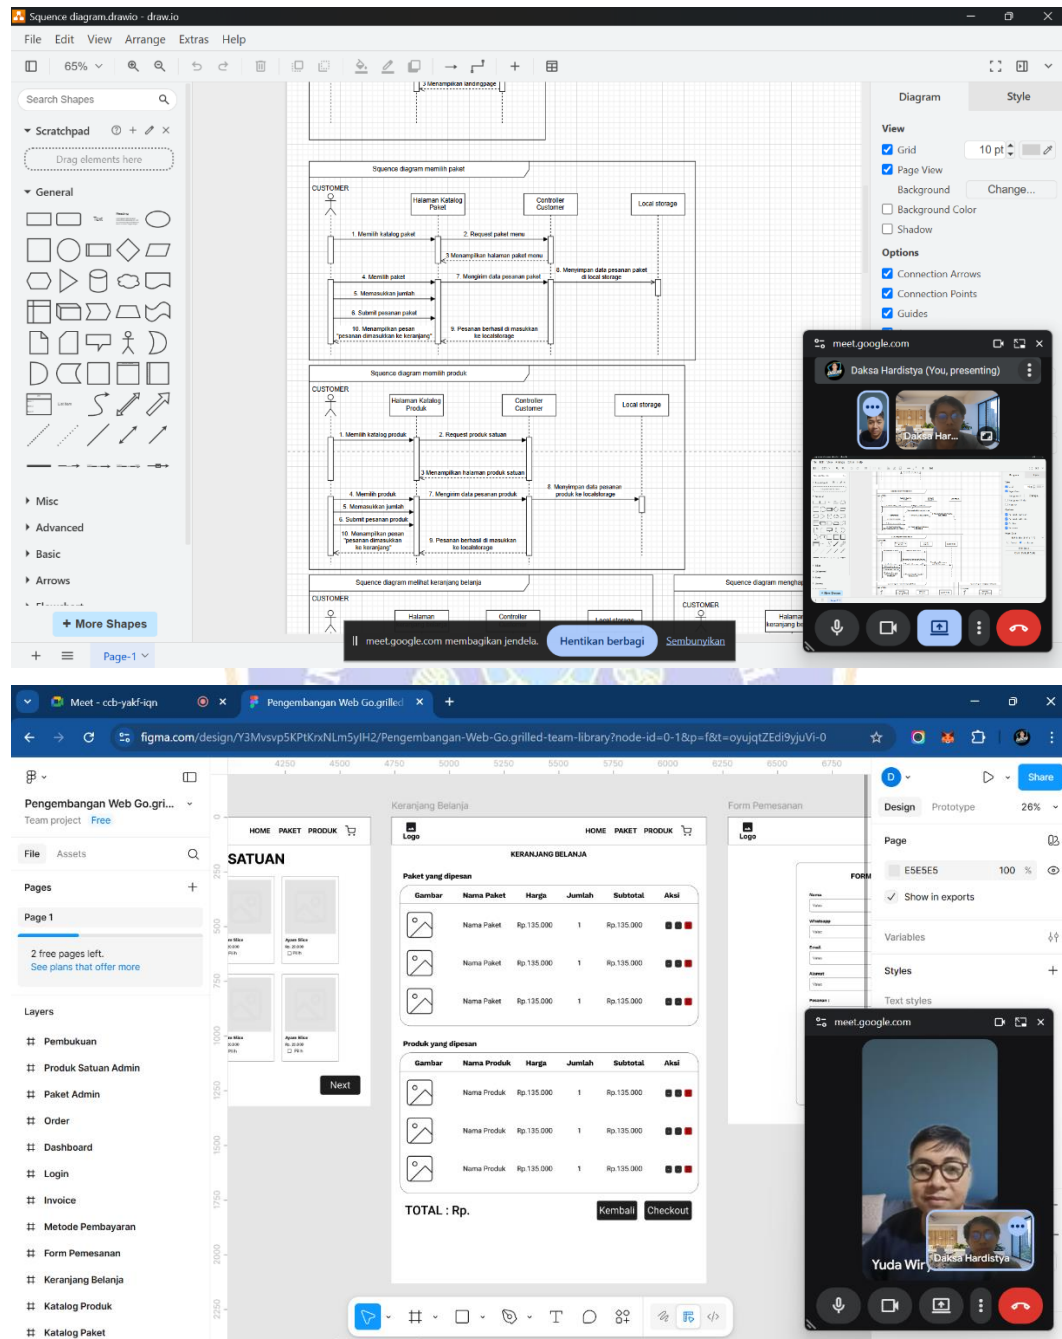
Squence diagram.drawio - draw.io

File Edit View Arrange Extras Help

65%

Search Shapes

Scratchpad

Drag elements here

General

Misc
Advanced
Basic
Arrows

+ More Shapes

Page-1

3 Menampilkan landingpage

Squence diagram memilih paket

CUSTOMER

Halaman Katalog Paket

Controller Customer

Local storage

1. Memilih katalog paket
2. Request paket menu
3 Menampilkan halaman paket menu
4. Memilih paket
7. Mengirim data pesanan paket
8. Menyimpan data pesanan paket di local storage
5. Memasukkan jumlah
6. Submit pesanan paket
10. Menampilkan pesan "pesanan dimasukkan ke keranjang"
9. Pesanan berhasil di masukkan ke localstorage

Squence diagram memilih produk

CUSTOMER

Halaman Katalog Produk

Controller Customer

Local storage

1. Memilih katalog produk
2. Request produk satuan
3 Menampilkan halaman produk satuan
4. Memilih produk
7. Mengirim data pesanan produk
8. Menyimpan data pesanan produk ke localstorage
5. Memasukkan jumlah
6. Submit pesanan produk
10. Menampilkan pesan "pesanan dimasukkan ke keranjang"
9. Pesanan berhasil di masukkan ke localstorage

Squence diagram melihat keranjang belanja

CUSTOMER

Halaman

Controller

Squence diagram mengha

CUSTOMER

meet.google.com membagikan jendela. Hentikan berbagi Sembunyikan

Diagram Style

View
Grid 10 pt
Page View
Background Change...
Background Color
Shadow

Options
Connection Arrows
Connection Points
Guides

meet.google.com

Daksa Hardistya (You, presenting)

Daksa Har...

Meet - ccb-yakf-iqn

Pengembangan Web Go.grilled

figma.com/design/Y3Mvsvp5KPtKrxNLm5ylH2/Pengembangan-Web-Go.grilled-team-library?node-id=0-1&p=f&t=oyujqtZEdi9yjuVi-0

Pengembangan Web Go.gri...
Team project Free

File Assets

Pages
Page 1

2 free pages left.
See plans that offer more

Layers
Pembukuan
Produk Satuan Admin
Paket Admin
Order
Dashboard
Login
Invoice
Metode Pembayaran
Form Pemesanan
Keranjang Belanja
Katalog Produk
Katalog Paket

HOME PAKET PRODUK

SATUAN

Next

Keranjang Belanja

Form Pemesanan

Logo

HOME PAKET PRODUK

KERANJANG BELANJA

Paket yang dipesan

| Gambar | Nama Paket | Harga | Jumlah | Subtotal | Aksi |
|---|---|---|---|---|---|
| | Nama Paket | Rp.135.000 | 1 | Rp.135.000 | |
| | Nama Paket | Rp.135.000 | 1 | Rp.135.000 | |
| | Nama Paket | Rp.135.000 | 1 | Rp.135.000 | |

Produk yang dipesan

| Gambar | Nama Produk | Harga | Jumlah | Subtotal | Aksi |
|---|---|---|---|---|---|
| | Nama Produk | Rp.135.000 | 1 | Rp.135.000 | |
| | Nama Produk | Rp.135.000 | 1 | Rp.135.000 | |
| | Nama Produk | Rp.135.000 | 1 | Rp.135.000 | |

TOTAL : Rp.

Kembali Checkout

Logo

FORM

Share

Design Prototype 26%

Page
E5E5E5 100 %
Show in exports

Variables

Styles

Text styles

meet.google.com

Yuda Wir

Daksa Hardistya